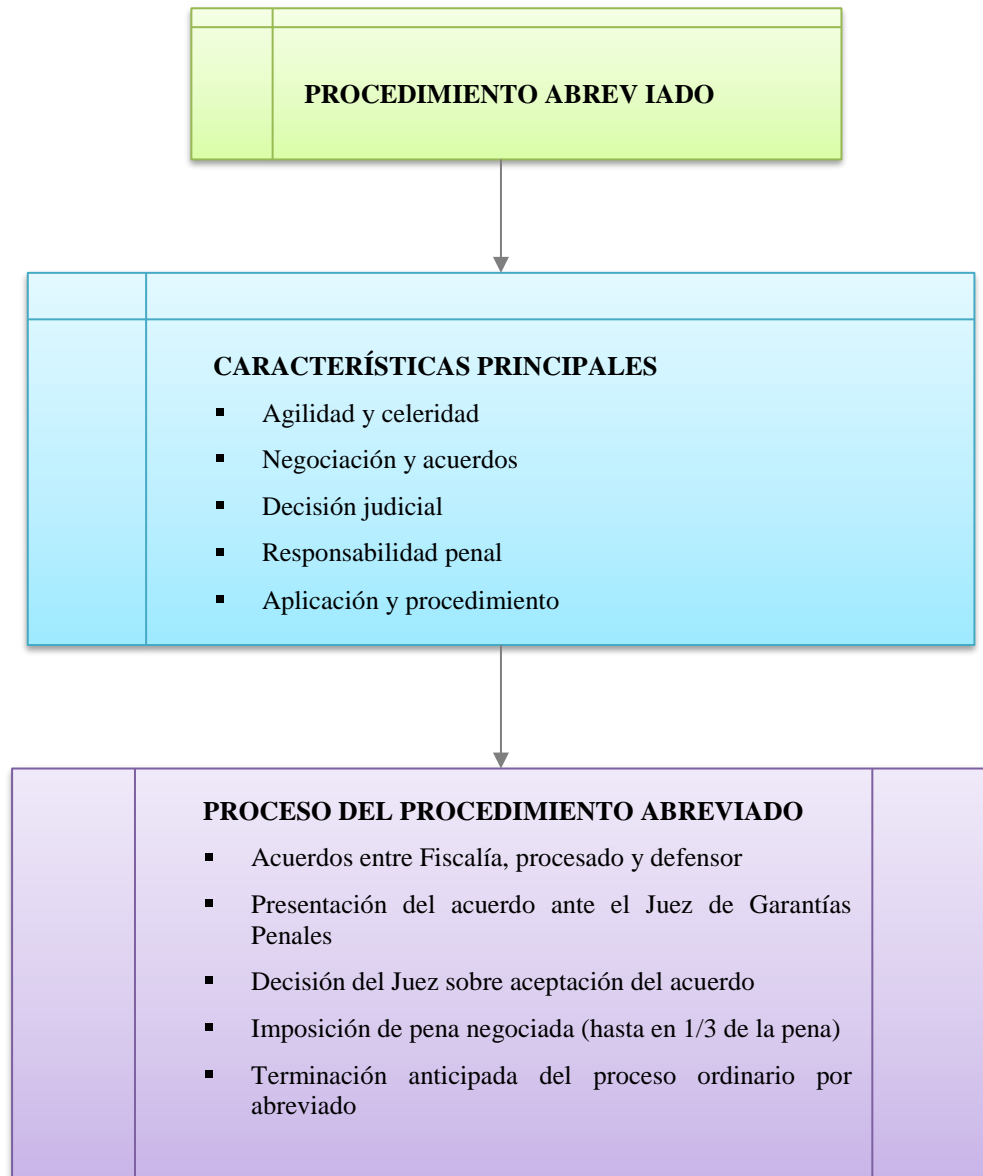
PROCEDIMIENTO ABREV IADO

CARACTERÍSTICAS PRINCIPALES
- Agilidad y celeridad
- Negociación y acuerdos
- Decisión judicial
- Responsabilidad penal
- Aplicación y procedimiento

PROCESO DEL PROCEDIMIENTO ABREVIADO
- Acuerdos entre Fiscalía, procesado y defensor
- Presentación del acuerdo ante el Juez de Garantías Penales
- Decisión del Juez sobre aceptación del acuerdo
- Imposición de pena negociada (hasta en 1/3 de la pena)
- Terminación anticipada del proceso ordinario por abreviado